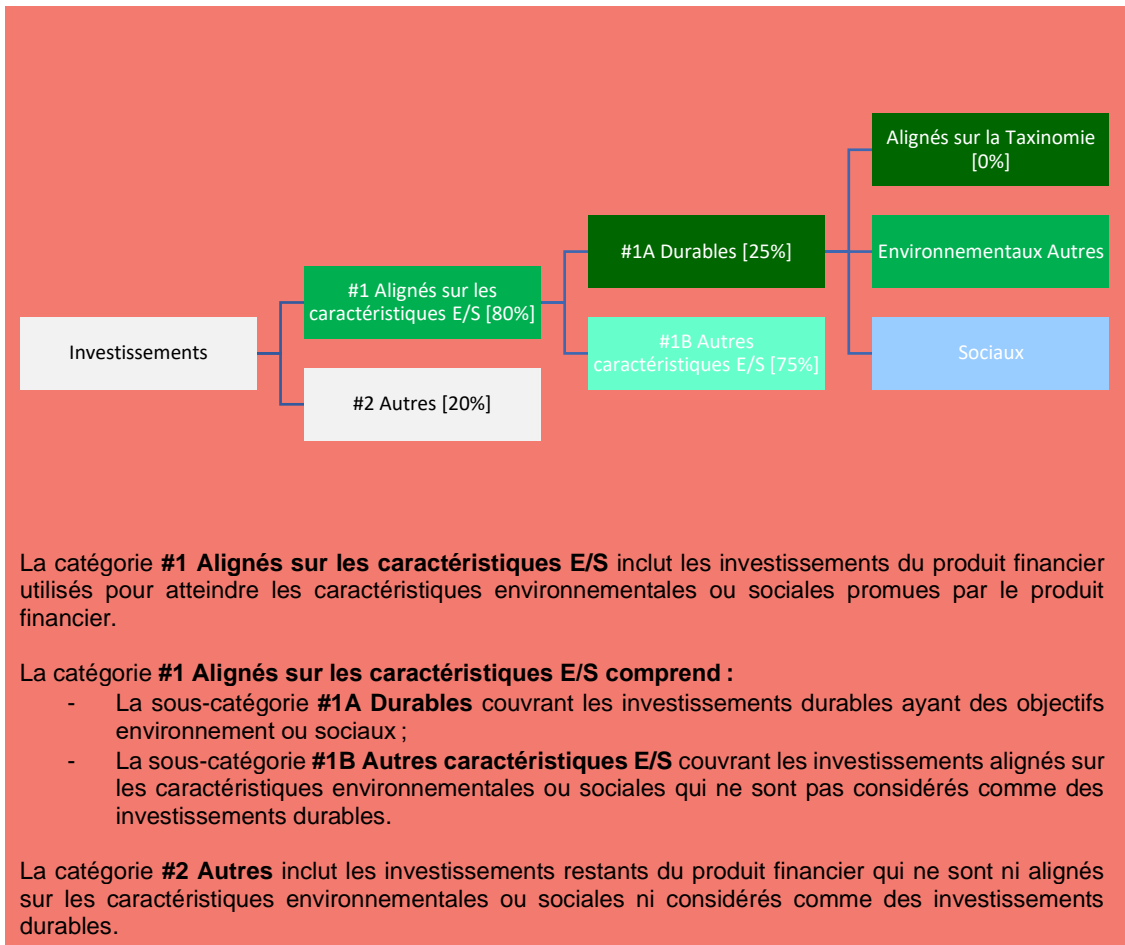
Investissements

#1 Alignés sur les caractéristiques E/S [80%]

#2 Autres [20%]

#1A Durables [25%]

#1B Autres caractéristiques E/S [75%]

Alignés sur la Taxinomie [0%]

Environnementaux Autres

Sociaux

La catégorie **#1 Alignés sur les caractéristiques E/S** inclut les investissements du produit financier utilisés pour atteindre les caractéristiques environnementales ou sociales promues par le produit financier.

La catégorie **#1 Alignés sur les caractéristiques E/S comprend :**
- La sous-catégorie **#1A Durables** couvrant les investissements durables ayant des objectifs environnement ou sociaux ;
- La sous-catégorie **#1B Autres caractéristiques E/S** couvrant les investissements alignés sur les caractéristiques environnementales ou sociales qui ne sont pas considérés comme des investissements durables.

La catégorie **#2 Autres** inclut les investissements restants du produit financier qui ne sont ni alignés sur les caractéristiques environnementales ou sociales ni considérés comme des investissements durables.